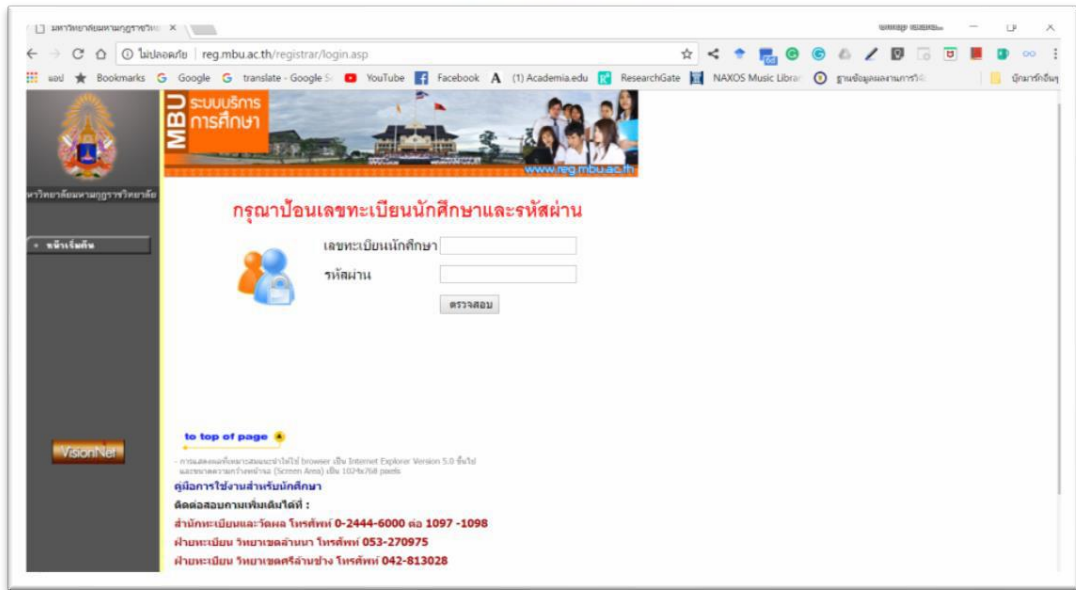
มหาวิทยาลัยมหามกุฏราชวิทย ×

ไม่ปลอดภัย | reg.mbu.ac.th/registrar/login.asp

แอป Bookmarks Google translate - Google S YouTube Facebook (1) Academia.edu ResearchGate NAXOS Music Librar ฐานข้อมูลผลงานการวิจั บุ๊กมาร์กอื่นๆ

MBU ระบบบริการการศึกษา

www.reg.mbu.ac.th

มหาวิทยาลัยมหามกุฏราชวิทยาลัย

หน้าเริ่มต้น

กรุณาป้อนเลขทะเบียนนักศึกษาและรหัสผ่าน

เลขทะเบียนนักศึกษา

รหัสผ่าน

ตรวจสอบ

VisionNet

to top of page

- การแสดงผลที่เหมาะสมควรใช้ browser เป็น Internet Explorer Version 5.0 ขึ้นไป และขนาดความกว้างหน้าจอ (Screen Area) เป็น 1024x768 pixels

คู่มือการใช้งานสำหรับนักศึกษา

ติดต่อสอบถามเพิ่มเติมได้ที่ :

สำนักทะเบียนและวัดผล โทรศัพท์ 0-2444-6000 ต่อ 1097 -1098

ฝ่ายทะเบียน วิทยาเขตล้านนา โทรศัพท์ 053-270975

ฝ่ายทะเบียน วิทยาเขตศรีล้านช้าง โทรศัพท์ 042-813028